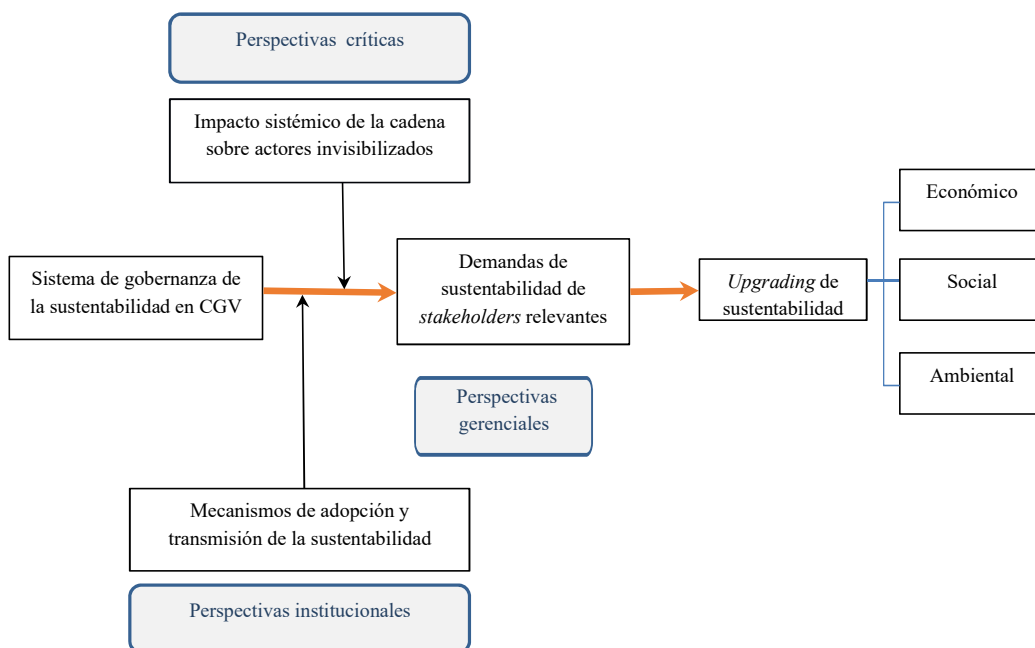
Perspectivas críticas

Impacto sistémico de la cadena sobre actores invisibilizados

Sistema de gobernanza de la sustentabilidad en CGV

Demandas de sustentabilidad de *stakeholders* relevantes

*Upgrading* de sustentabilidad

Económico

Social

Ambiental

Perspectivas gerenciales

Mecanismos de adopción y transmisión de la sustentabilidad

Perspectivas institucionales